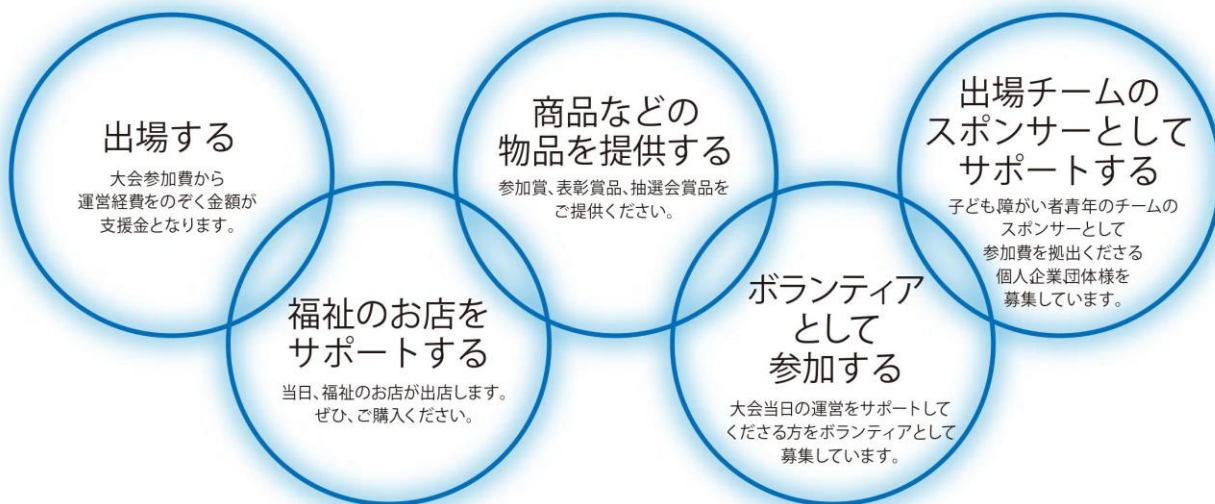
出場する

大会参加費から運営経費をのぞく金額が支援金となります。

福祉のお店をサポートする

当日、福祉のお店が出店します。ぜひ、ご購入ください。

商品などの物品を提供する

参加賞、表彰賞品、抽選会賞品をご提供ください。

ボランティアとして参加する

大会当日の運営をサポートしてくださる方をボランティアとして募集しています。

出場チームのスポンサーとしてサポートする

子ども障がい者青年のチームのスポンサーとして参加費を拠出くださる個人企業団体様を募集しています。